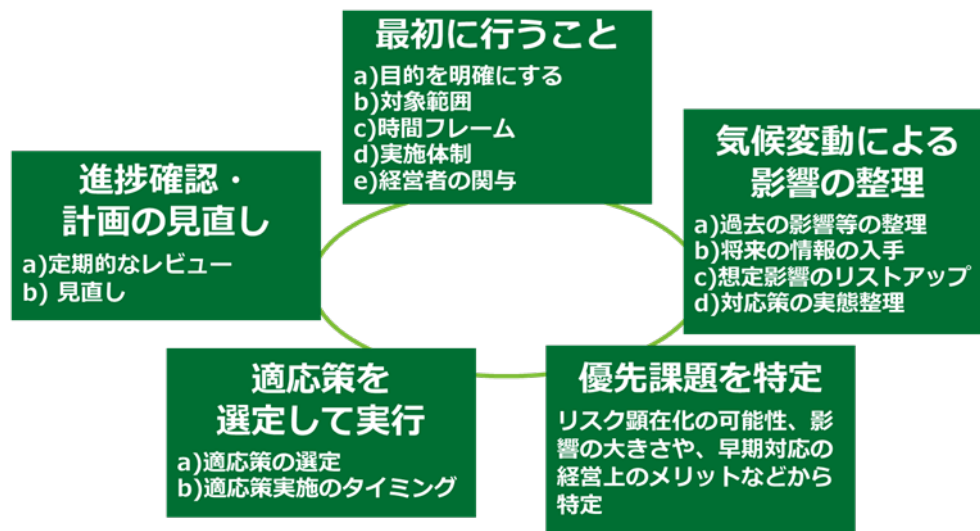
最初に行うこと

a)目的を明確にする
b)対象範囲
c)時間フレーム
d)実施体制
e)経営者の関与

気候変動による影響の整理

a)過去の影響等の整理
b)将来の情報の入手
c)想定影響のリストアップ
d)対応策の実態整理

優先課題を特定

リスク顕在化の可能性、影響の大きさや、早期対応の経営上のメリットなどから特定

適応策を選定して実行

a)適応策の選定
b)適応策実施のタイミング

進捗確認・計画の見直し

a)定期的なレビュー
b) 見直し